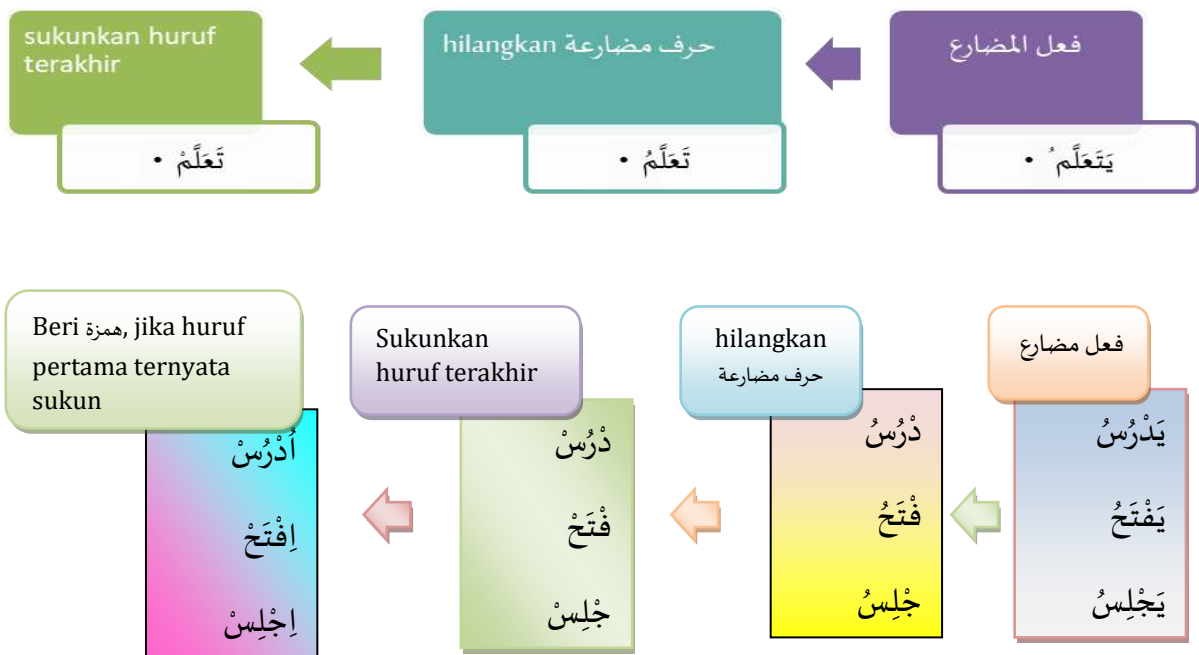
فعل المضارع

• يَتَعَلَّمُ

hilangkan حرف مضارعة

• تَعَلَّمُ

sukunkan huruf terakhir

• تَعَلَّمْ

فعل مضارع

يَدْرُسُ

يَفْتَحُ

يَجْلِسُ

hilangkan حرف مضارعة

دْرُسُ

فْتَحُ

جْلِسُ

Sukunkan huruf terakhir

دْرُسْ

فْتَحْ

جْلِسْ

Beri همزة, jika huruf pertama ternyata sukun

أُدْرُسْ

اِفْتَحْ

اِجْلِسْ